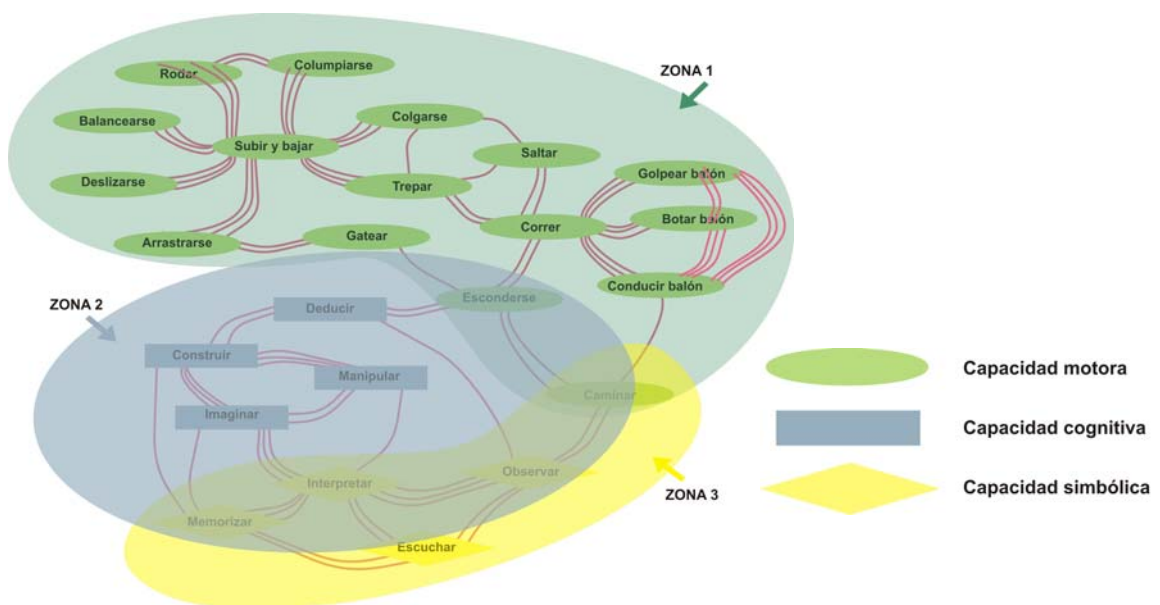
ZONA 1

Rodar
Columpiarse
Balancearse
Subir y bajar
Colgarse
Saltar
Deslizarse
Trepar
Golpear balón
Botar balón
Correr
Arrastrarse
Gatear
Conducir balón

ZONA 2

Deducir
Esconderse
Construir
Manipular
Imaginar
Caminar
Interpretar
Observar
Memorizar
Escuchar

ZONA 3

Capacidad motora
Capacidad cognitiva
Capacidad simbólica